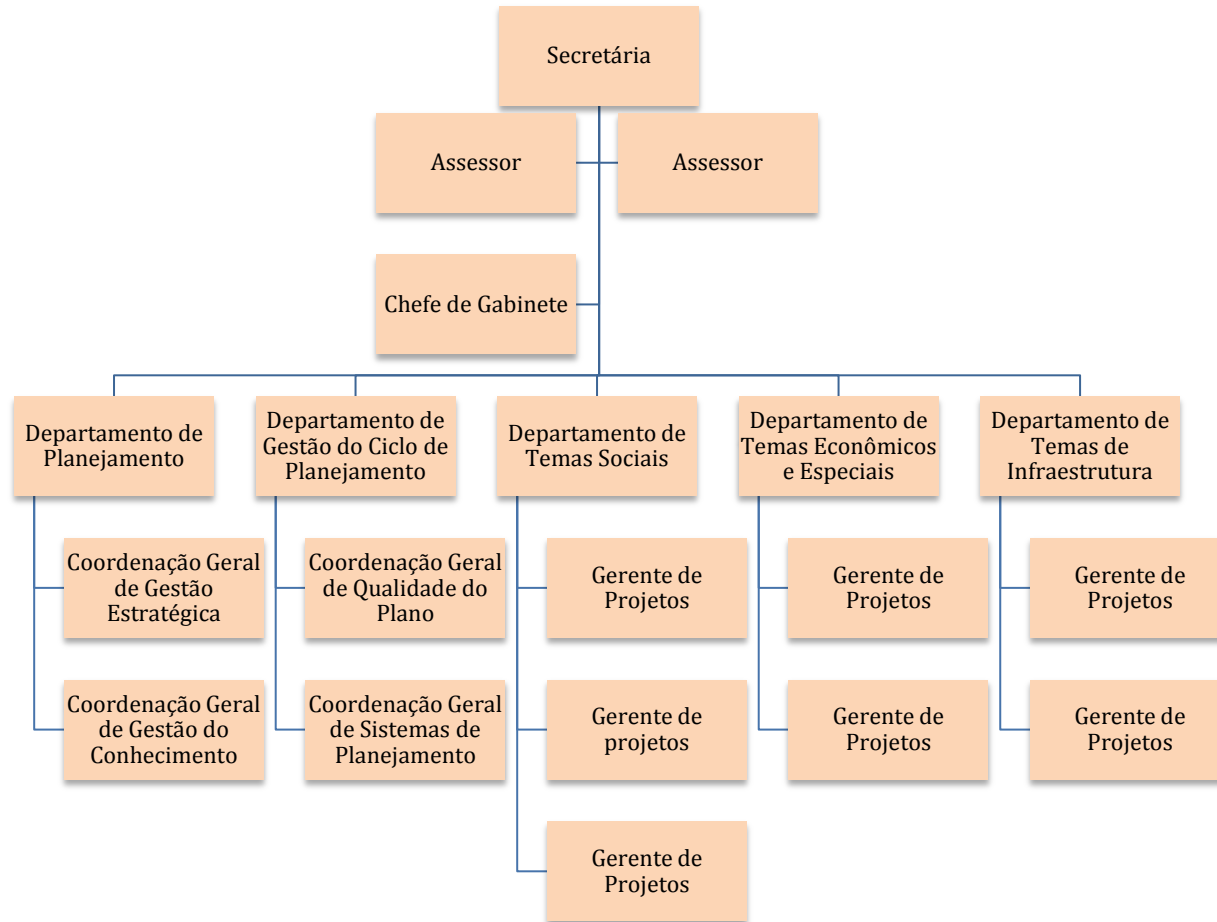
Secretária

Assessor

Assessor

Chefe de Gabinete

Departamento de Planejamento

Coordenação Geral de Gestão Estratégica

Coordenação Geral de Gestão do Conhecimento

Departamento de Gestão do Ciclo de Planejamento

Coordenação Geral de Qualidade do Plano

Coordenação Geral de Sistemas de Planejamento

Departamento de Temas Sociais

Gerente de Projetos

Gerente de projetos

Gerente de Projetos

Departamento de Temas Econômicos e Especiais

Gerente de Projetos

Gerente de Projetos

Departamento de Temas de Infraestrutura

Gerente de Projetos

Gerente de Projetos